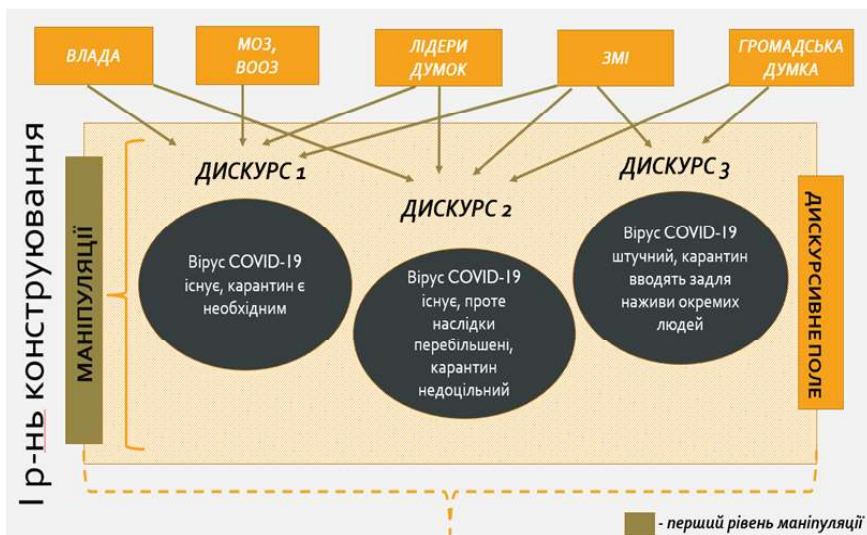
ВЛАДА

МОЗ, ВООЗ

ЛІДЕРИ ДУМОК

ЗМІ

ГРОМАДСЬКА ДУМКА

І р-нь конструювання

МАНІПУЛЯЦІЇ

ДИСКУРС 1

Вірус COVID-19 існує, карантин є необхідним

ДИСКУРС 2

Вірус COVID-19 існує, проте наслідки перебільшені, карантин недоцільний

ДИСКУРС 3

Вірус COVID-19 штучний, карантин вводять задля наживи окремих людей

ДИСКУРСИВНЕ ПОЛЕ

- перший рівень маніпуляції